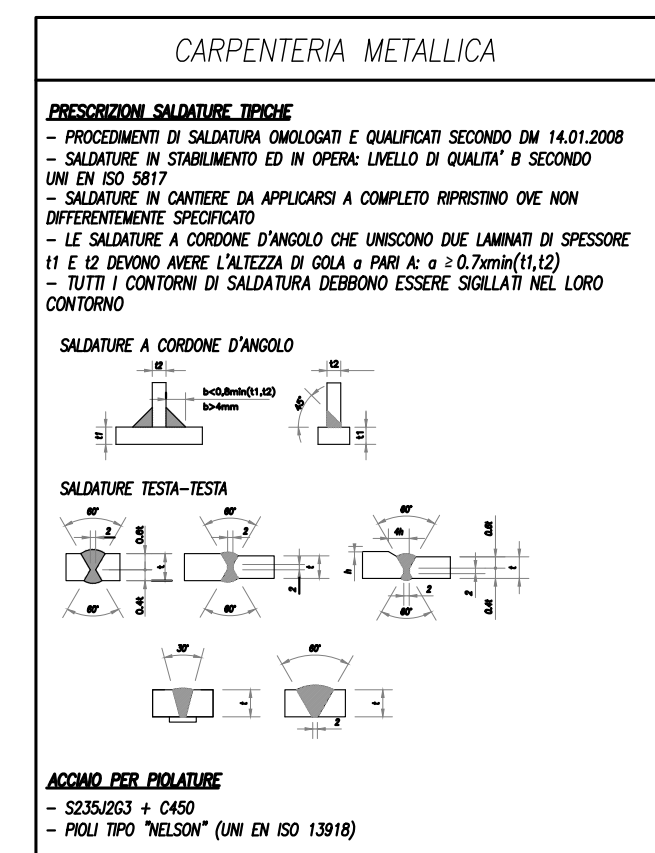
CARPENTERIA METALLICA

PRESCRIZIONI SALDATURE TIPICHE

- PROCEDIMENTI DI SALDATURA OMOLOGATI E QUALIFICATI SECONDO DM 14.01.2008
- SALDATURE IN STABILIMENTO ED IN OPERA: LIVELLO DI QUALITA' B SECONDO UNI EN ISO 5817
- SALDATURE IN CANTIERE DA APPLICARSI A COMPLETO RIPRISTINO OVE NON DIFFERENTEMENTE SPECIFICATO
- LE SALDATURE A CORDONE D'ANGOLO CHE UNISCONO DUE LAMINATI DI SPESSORE t1 E t2 DEVONO AVERE L'ALTEZZA DI GOLA a PARI A: $a \geq 0.7x\min(t1,t2)$
- TUTTI I CONTORNI DI SALDATURA DEBBONO ESSERE SIGILLATI NEL LORO CONTORNO

SALDATURE A CORDONE D'ANGOLO

t2
b<0,8min(t1,t2)
b>4mm
t1
t2
45°
t1

SALDATURE TESTA-TESTA

60°
0.4t
t
60°
0.4t
60°
t
2
60°
60°
4h
h
0.4t
t
2
2
0.4t
60°

30°
t
60°
t
2

ACCIAIO PER PIOLATURE

- S235J2G3 + C450
- PIOLI TIPO "NELSON" (UNI EN ISO 13918)